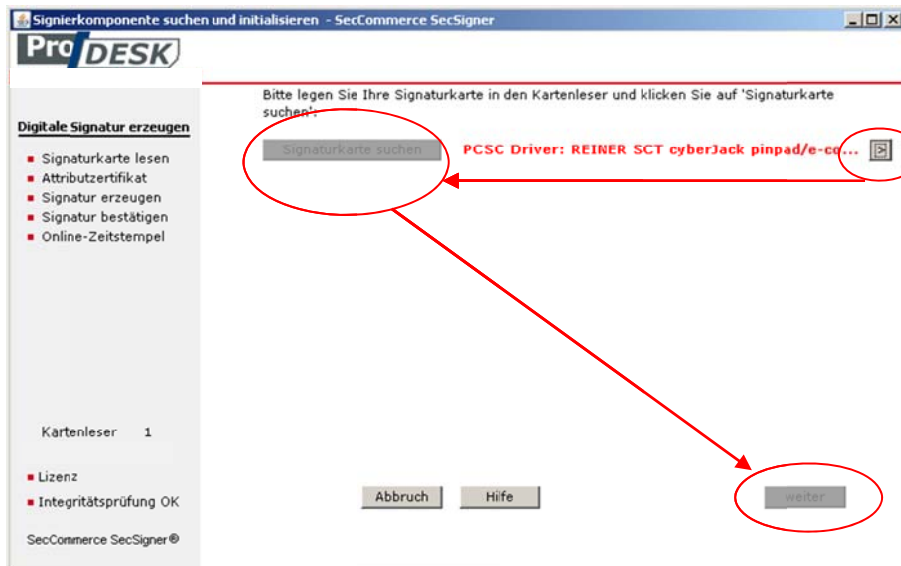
Signierkomponente suchen und initialisieren - SecCommerce SecSigner

Pro DESK

Bitte legen Sie Ihre Signaturkarte in den Kartenleser und klicken Sie auf 'Signaturkarte suchen'.

Digitale Signatur erzeugen

- Signaturkarte lesen
- Attributzertifikat
- Signatur erzeugen
- Signatur bestätigen
- Online-Zeitstempel

Signaturkarte suchen

PCSC Driver: REINER SCT cyberJack pinpad/e-co...

Kartenleser 1

- Lizenz
- Integritätsprüfung OK

SecCommerce SecSigner®

Abbruch

Hife

weiter